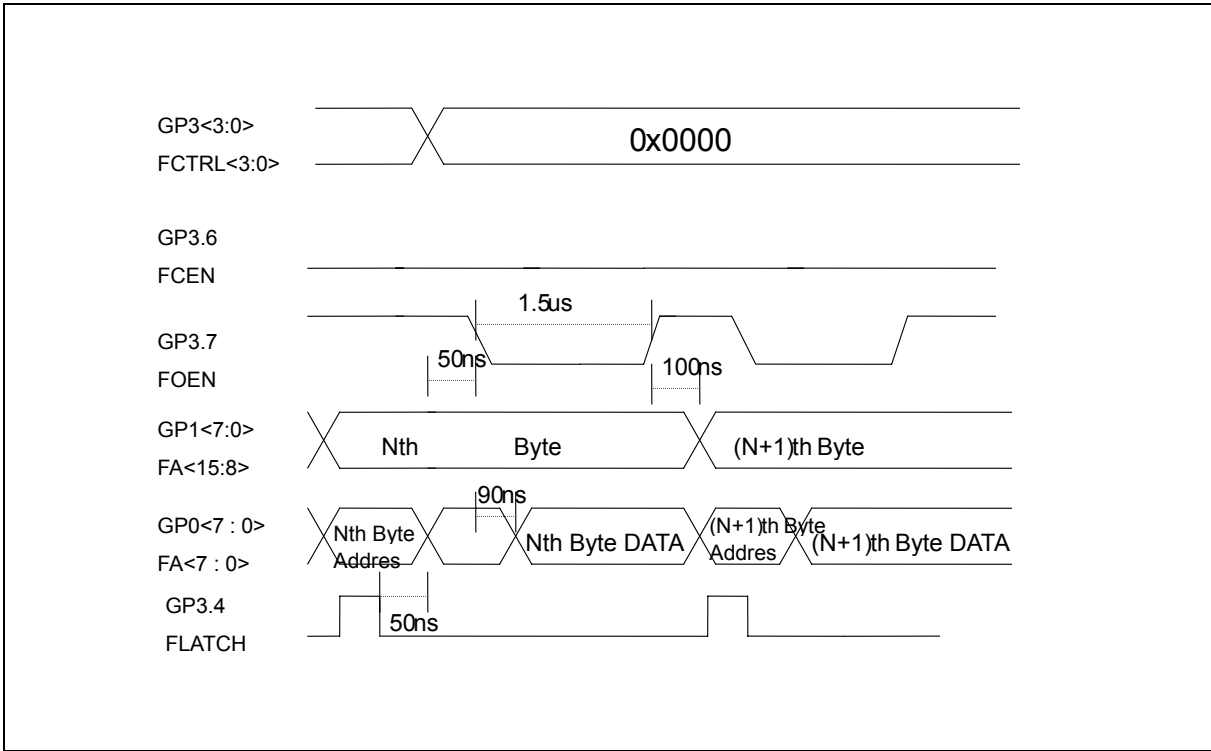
GP3<3:0>
FCTRL<3:0>
0x0000
GP3.6
FCEN
1.5us
GP3.7
FOEN
50ns
100ns
GP1<7:0>
FA<15:8>
Nth Byte
(N+1)th Byte
90ns
GP0<7 : 0>
FA<7 : 0>
Nth Byte Addres
Nth Byte DATA
(N+1)th Byte Addres
(N+1)th Byte DATA
GP3.4
FLATCH
50ns